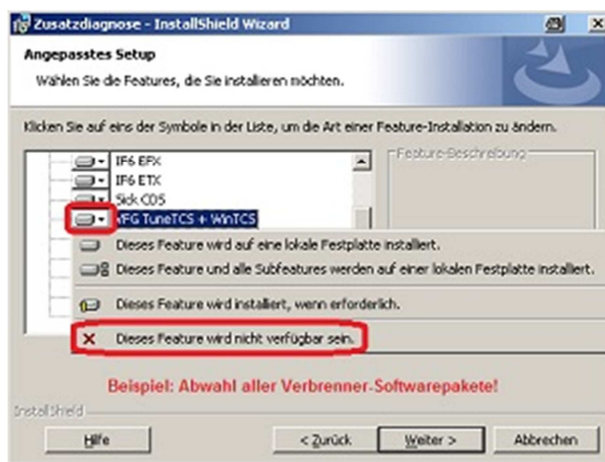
Zusatzdiagnose - InstallShield Wizard

Angepasstes Setup

Wählen Sie die Features, die Sie installieren möchten.

Klicken Sie auf eins der Symbole in der Liste, um die Art einer Feature-Installation zu ändern.

IF6 EFX
IF6 ETX
Sick CDS
KFG TuneTCS + WinTCS

Feature-Beschreibung

Dieses Feature wird auf eine lokale Festplatte installiert.

Dieses Feature und alle Subfeatures werden auf einer lokalen Festplatte installiert.

Dieses Feature wird installiert, wenn erforderlich.

Dieses Feature wird nicht verfügbar sein.

Beispiel: Abwahl aller Verbrenner-Softwarepakete!

InstallShield

Hilfe

< Zurück

Weiter >

Abbrechen